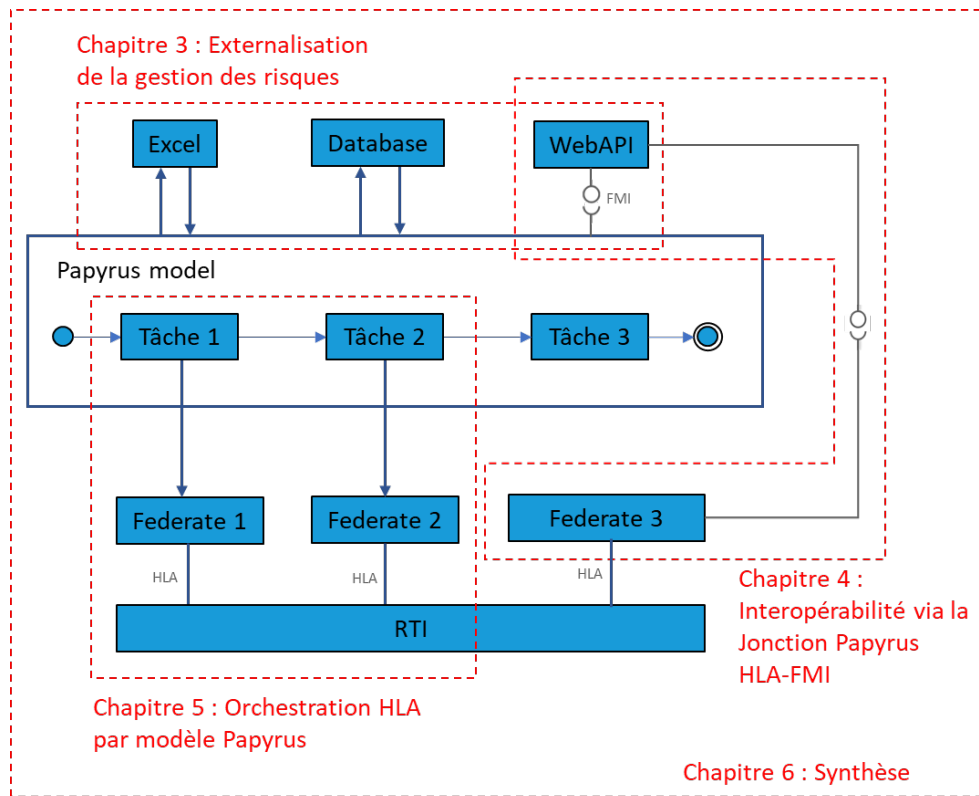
Chapitre 3 : Externalisation de la gestion des risques

Excel

Database

WebAPI

FMI

Papyrus model

Tâche 1

Tâche 2

Tâche 3

Federate 1

Federate 2

Federate 3

HLA

HLA

HLA

RTI

Chapitre 4 : Interopérabilité via la Jonction Papyrus HLA-FMI

Chapitre 5 : Orchestration HLA par modèle Papyrus

Chapitre 6 : Synthèse